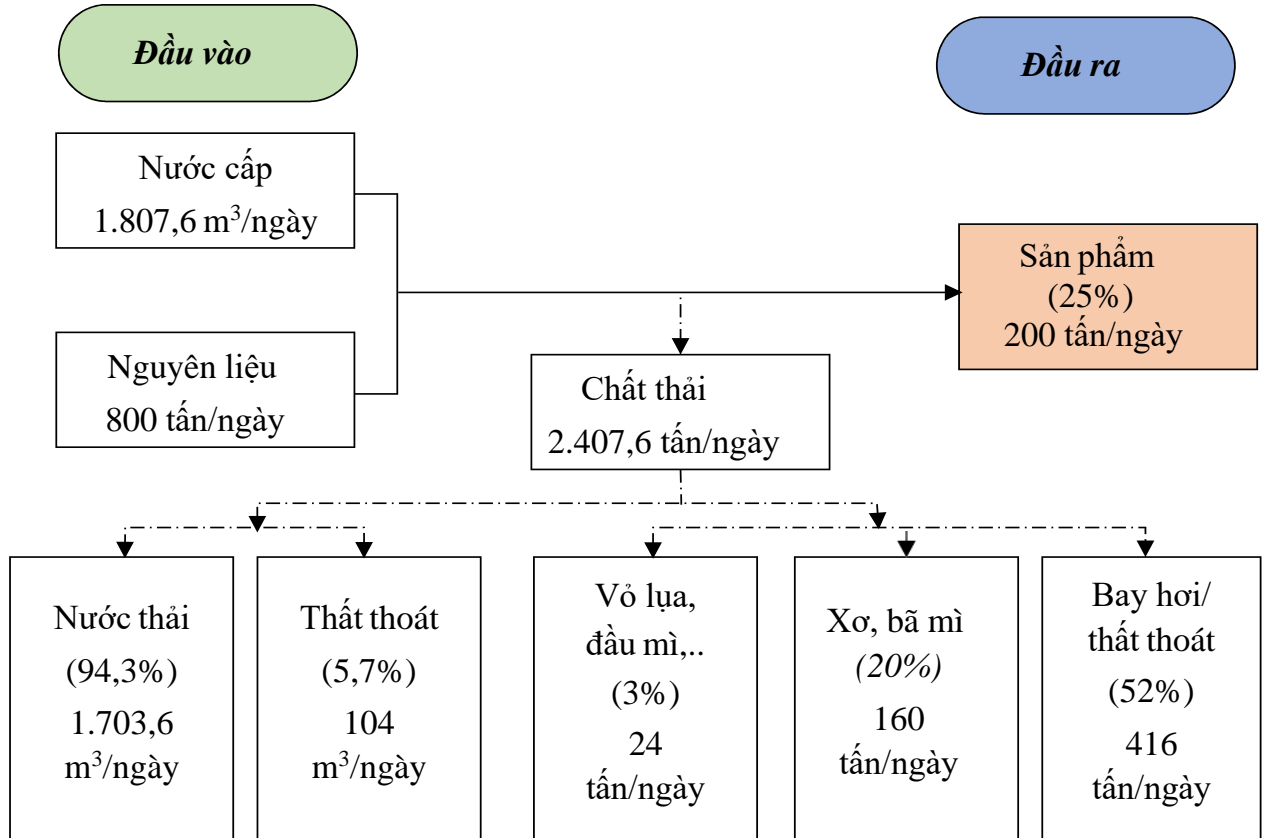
Đầu vào

Đầu ra

Nước cấp
1.807,6 $m^3$/ngày

Nguyên liệu
800 tấn/ngày

Sản phẩm
(25%)
200 tấn/ngày

Chất thải
2.407,6 tấn/ngày

Nước thải
(94,3%)
1.703,6
$m^3$/ngày

Thất thoát
(5,7%)
104
$m^3$/ngày

Vỏ lụa,
đầu mì,..
(3%)
24
tấn/ngày

Xơ, bã mì
(20%)
160
tấn/ngày

Bay hơi/
thất thoát
(52%)
416
tấn/ngày